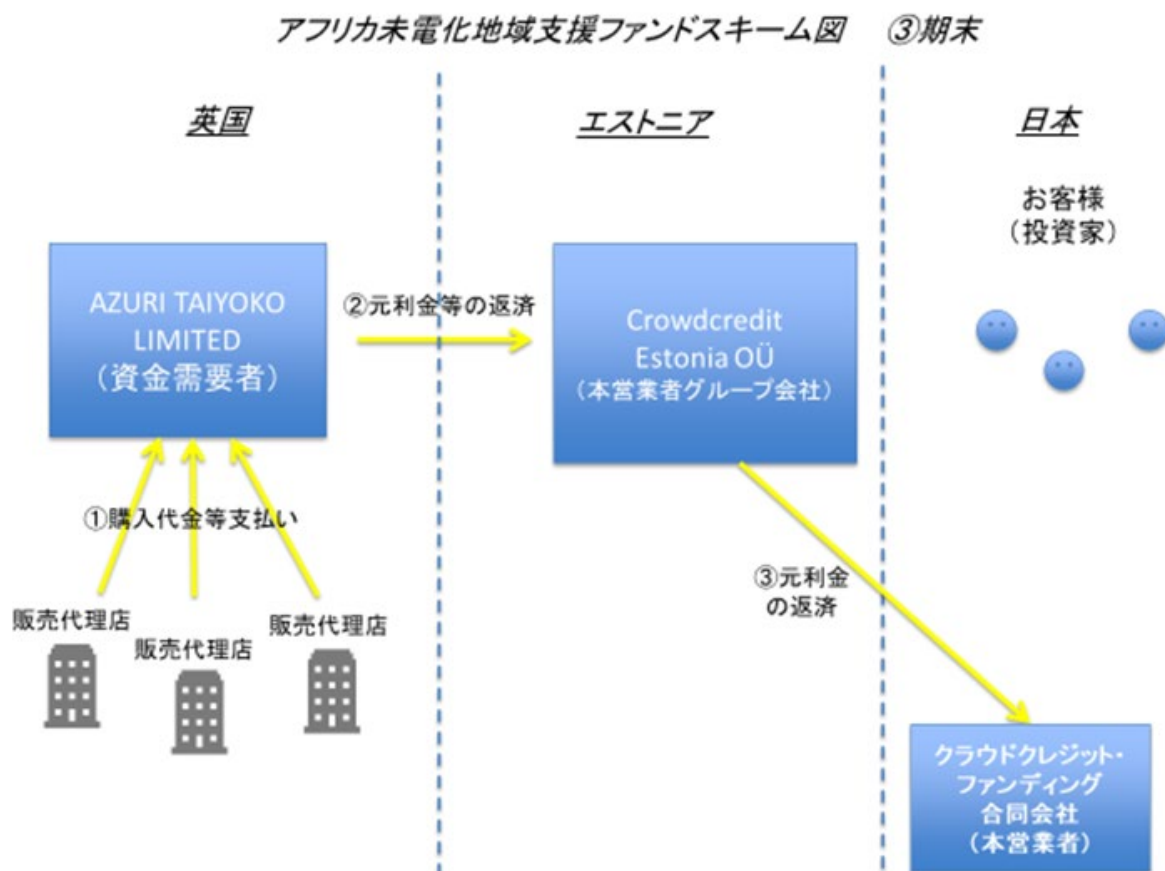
アフリカ未電化地域支援ファンドスキーム図　③期末

英国

エストニア

日本

お客様
（投資家）

AZURI TAIYOKO LIMITED
（資金需要者）

②元利金等の返済

Crowdcredit Estonia OÜ
（本営業者グループ会社）

①購入代金等支払い

③元利金の返済

販売代理店

販売代理店

販売代理店

クラウドクレジット・ファンディング
合同会社
（本営業者）